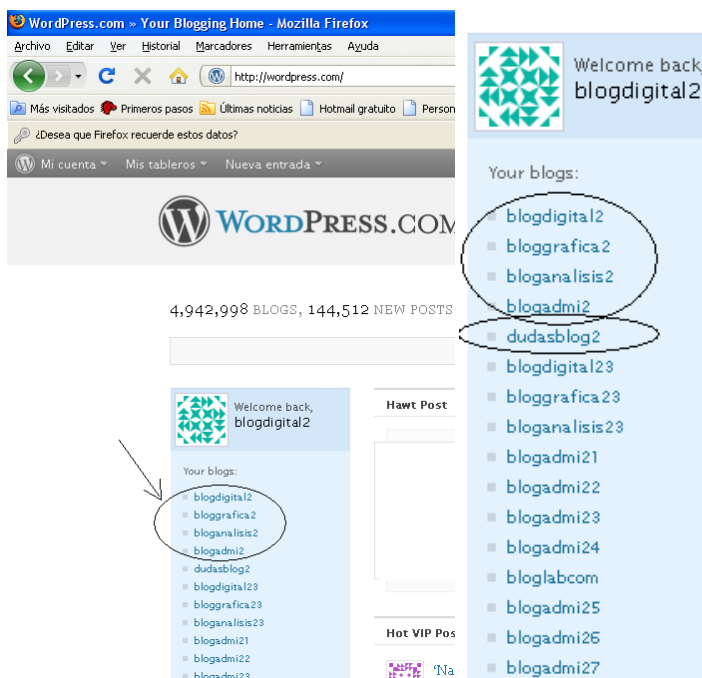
WordPress.com » Your Blogging Home - Mozilla Firefox

Archivo Editar Ver Historial Marcadores Herramientas Ayuda

http://wordpress.com/

Más visitados Primeros pasos Últimas noticias Hotmail gratuito Person

¿Desea que Firefox recuerde estos datos?

Mi cuenta Mis tableros Nueva entrada

WORDPRESS.COM

4,942,998 BLOGS, 144,512 NEW POSTS

Welcome back, blogdigital2

Your blogs:

blogdigital2
bloggrafica2
bloganalisis2
blogadmi2
dudasblog2
blogdigital23
bloggrafica23
bloganalisis23
blogadmi21
blogadmi22
blogadmi23

Hawt Post

Hot VIP Pos

'Na

Welcome back, blogdigital2

Your blogs:

blogdigital2
bloggrafica2
bloganalisis2
blogadmi2
dudasblog2
blogdigital23
bloggrafica23
bloganalisis23
blogadmi21
blogadmi22
blogadmi23
blogadmi24
bloglabcom
blogadmi25
blogadmi26
blogadmi27